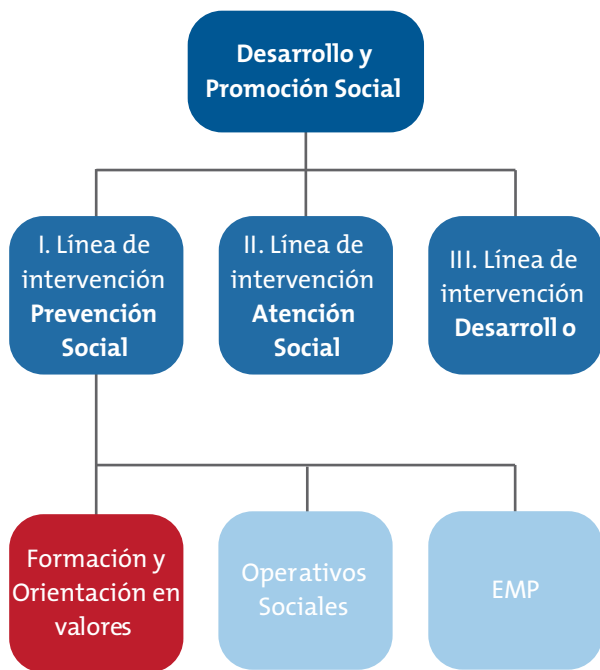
Desarrollo y Promoción Social

I. Línea de intervención Prevención Social

II. Línea de intervención Atención Social

III. Línea de intervención Desarroll o

Formación y Orientación en valores

Operativos Sociales

EMP